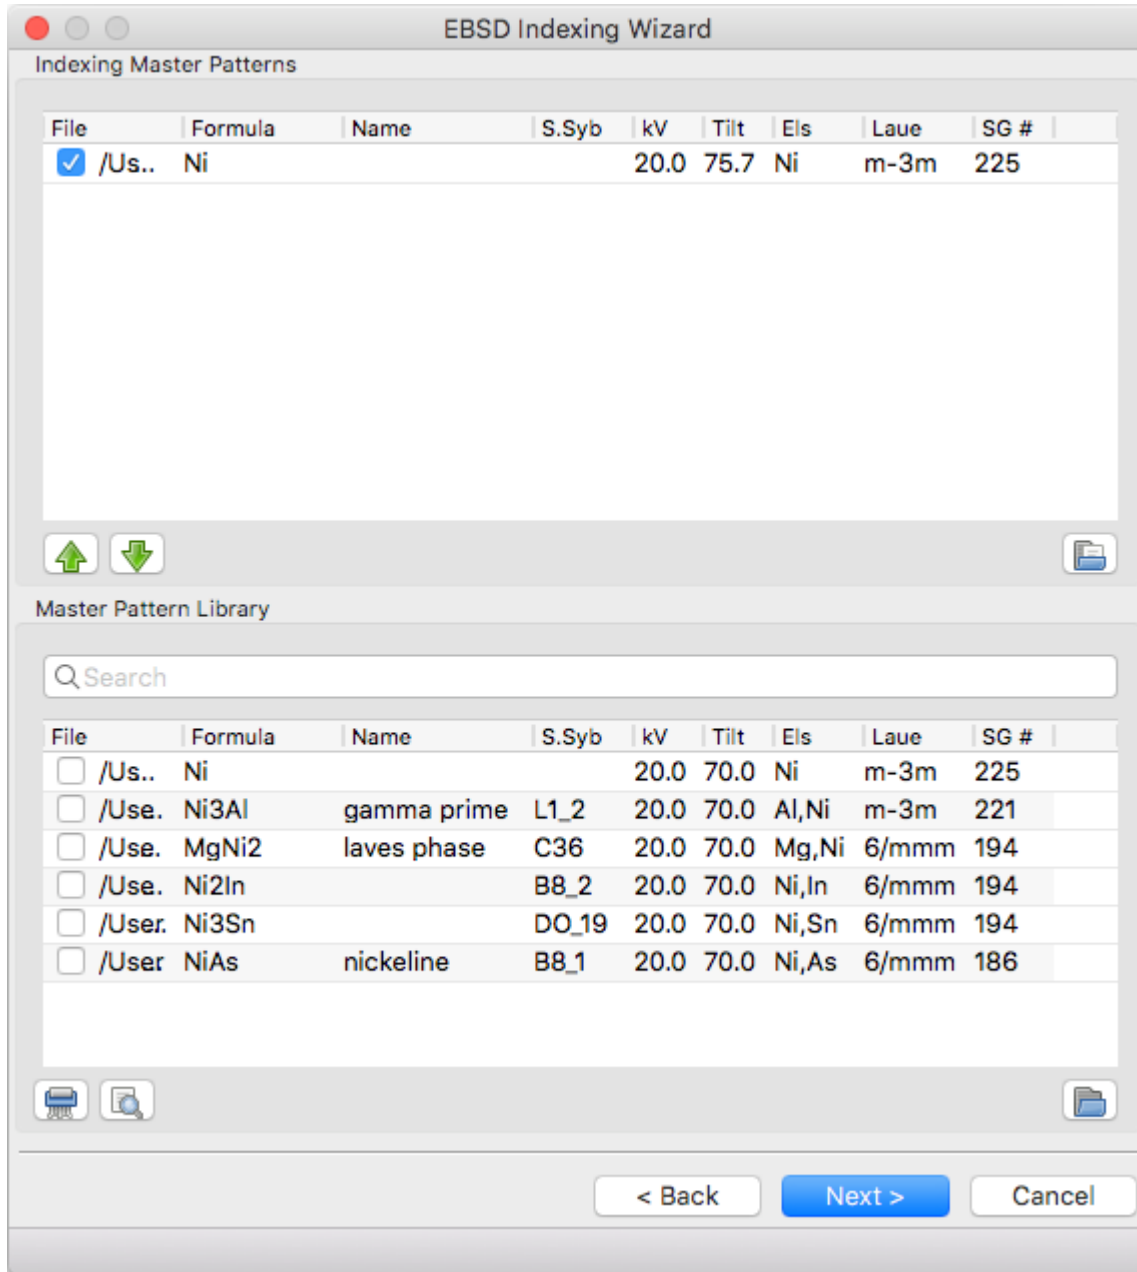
EBSD Indexing Wizard

Indexing Master Patterns

| File | Formula | Name | S.Syb | kV | Tilt | Els | Laue | SG # |
|---|---|---|---|---|---|---|---|---|
| /Us.. | Ni | | | 20.0 | 75.7 | Ni | m-3m | 225 |

Master Pattern Library

Search

| File | Formula | Name | S.Syb | kV | Tilt | Els | Laue | SG # |
|---|---|---|---|---|---|---|---|---|
| /Us.. | Ni | | | 20.0 | 70.0 | Ni | m-3m | 225 |
| /Use. | Ni3Al | gamma prime | L1_2 | 20.0 | 70.0 | Al,Ni | m-3m | 221 |
| /Use. | MgNi2 | laves phase | C36 | 20.0 | 70.0 | Mg,Ni | 6/mmm | 194 |
| /Use. | Ni2In | | B8_2 | 20.0 | 70.0 | Ni,In | 6/mmm | 194 |
| /User. | Ni3Sn | | DO_19 | 20.0 | 70.0 | Ni,Sn | 6/mmm | 194 |
| /User | NiAs | nickeline | B8_1 | 20.0 | 70.0 | Ni,As | 6/mmm | 186 |

< Back
Next >
Cancel